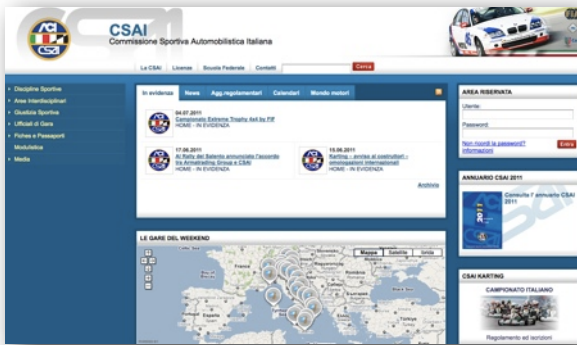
CSAI
Commissione Sportiva Automobilistica Italiana

Le CSAI | Licenze | Scuola Federale | Contatti | Cerca

Discipline Sportive
Aree Interdisciplinari
Giustizia Sportiva
Ufficiali di Gara
Fiches e Passaporti
Modulistica
Media

In evidenza | News | Agg.regolamentari | Calendari | Mondo motori

04.07.2011
Campionato Extreme Trophy 4x4 by FIF
HOME - IN EVIDENZA

17.06.2011
Al Rally del Salento annunciato l'accordo tra Armstrading Group e CSAI
HOME - IN EVIDENZA

15.06.2011
Karting - avviso ai costruttori - omologazioni internazionali
HOME - IN EVIDENZA

Archivio

LE GARE DEL WEEKEND
Mappa | Satellite | Ibrida

AREA RISERVATA
Utente:
Password
Non ricordi la password?
Informazioni
Entra

ANNUARIO CSAI 2011
Consulta l'annuario CSAI 2011
2011

CSAI KARTING
CAMPIONATO ITALIANO
Regolamento ed iscrizioni